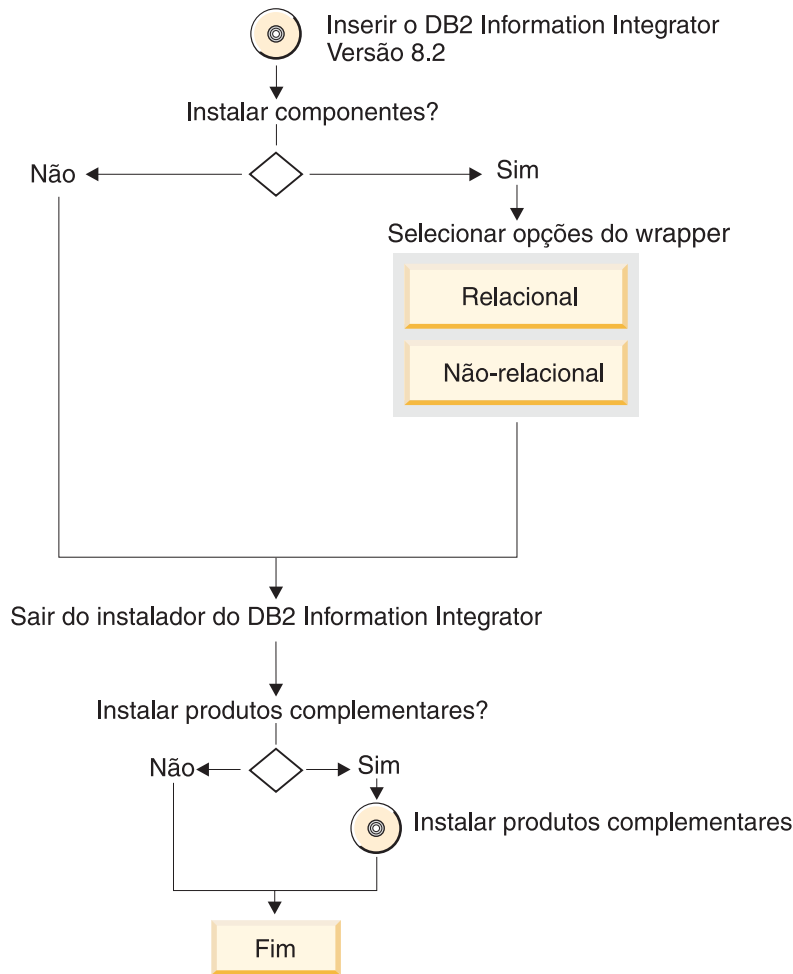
Inserir o DB2 Information Integrator Versão 8.2

Instalar componentes?

Não

Sim

Selecionar opções do wrapper

Relacional

Não-relacional

Sair do instalador do DB2 Information Integrator

Instalar produtos complementares?

Não

Sim

Instalar produtos complementares

Fim